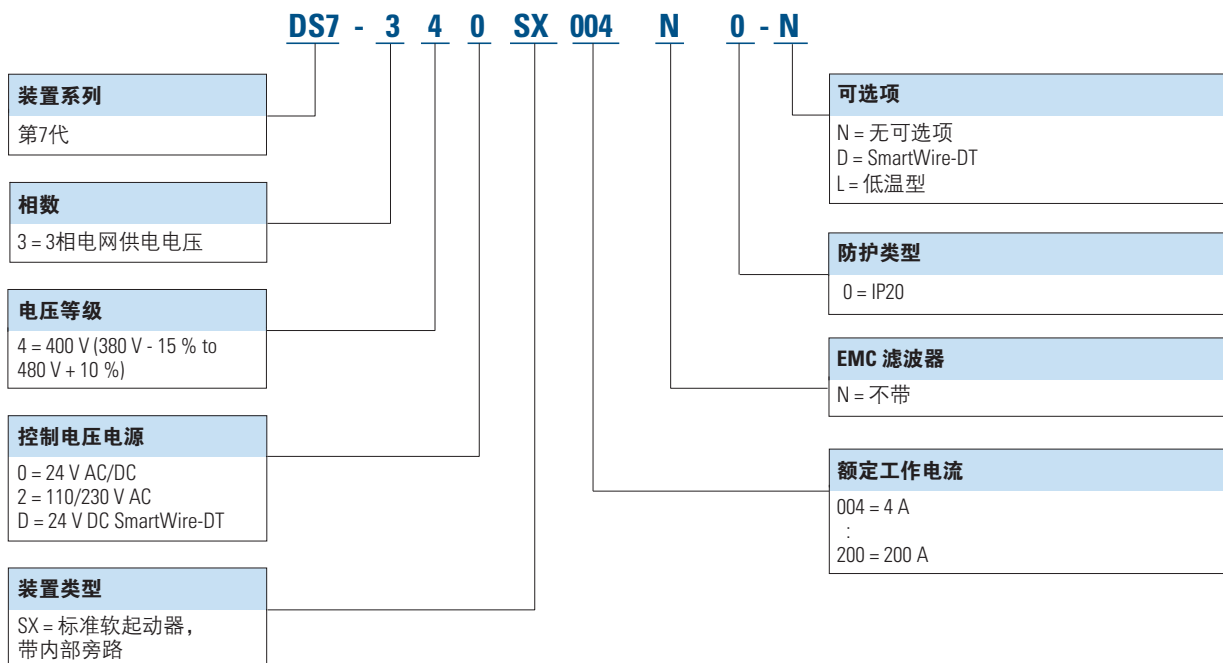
DS7 - 3 4 0 SX 004 N 0 - N

装置系列
第7代

相数
3 = 3相电网供电电压

电压等级
4 = 400 V (380 V - 15 % to 480 V + 10 %)

控制电压电源
0 = 24 V AC/DC
2 = 110/230 V AC
D = 24 V DC SmartWire-DT

装置类型
SX = 标准软起动器，带内部旁路

可选项
N = 无可选项
D = SmartWire-DT
L = 低温型

防护类型
0 = IP20

EMC 滤波器
N = 不带

额定工作电流
004 = 4 A
:
200 = 200 A